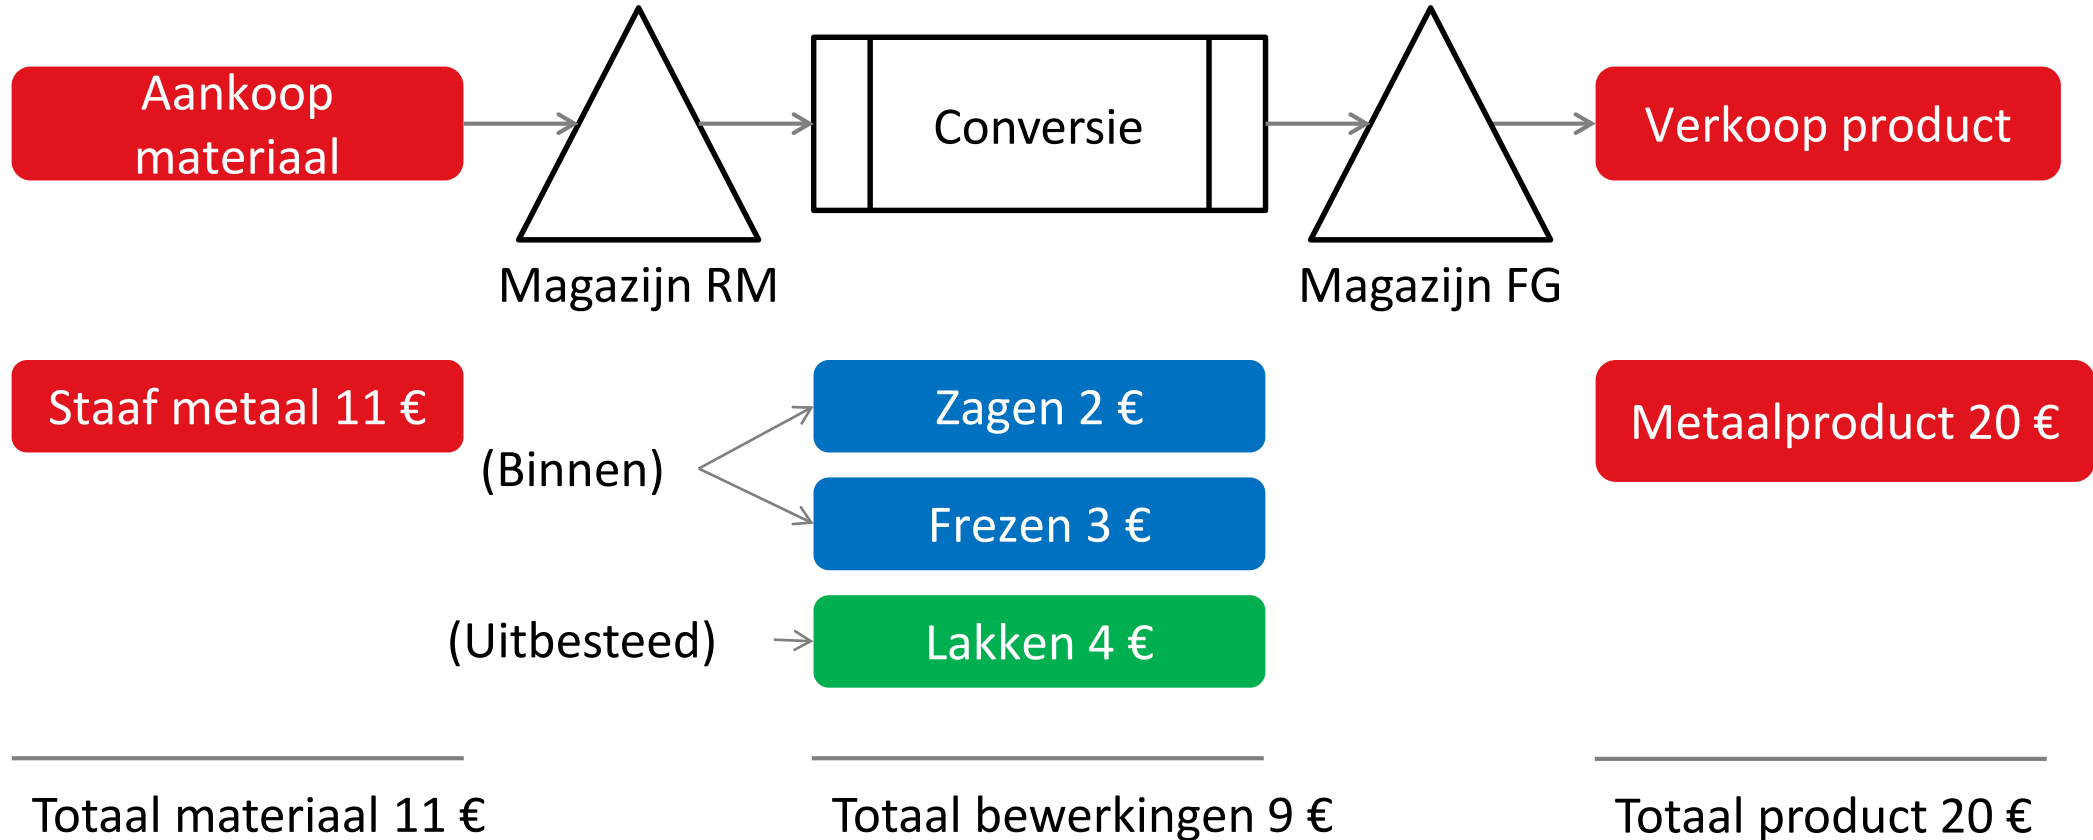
Aankoop materiaal

Magazijn RM

Conversie

Magazijn FG

Verkoop product

Staaf metaal 11 €

(Binnen)

Zagen 2 €

Frezen 3 €

(Uitbesteed)

Lakken 4 €

Metaalproduct 20 €

Totaal materiaal 11 €

Totaal bewerkingen 9 €

Totaal product 20 €